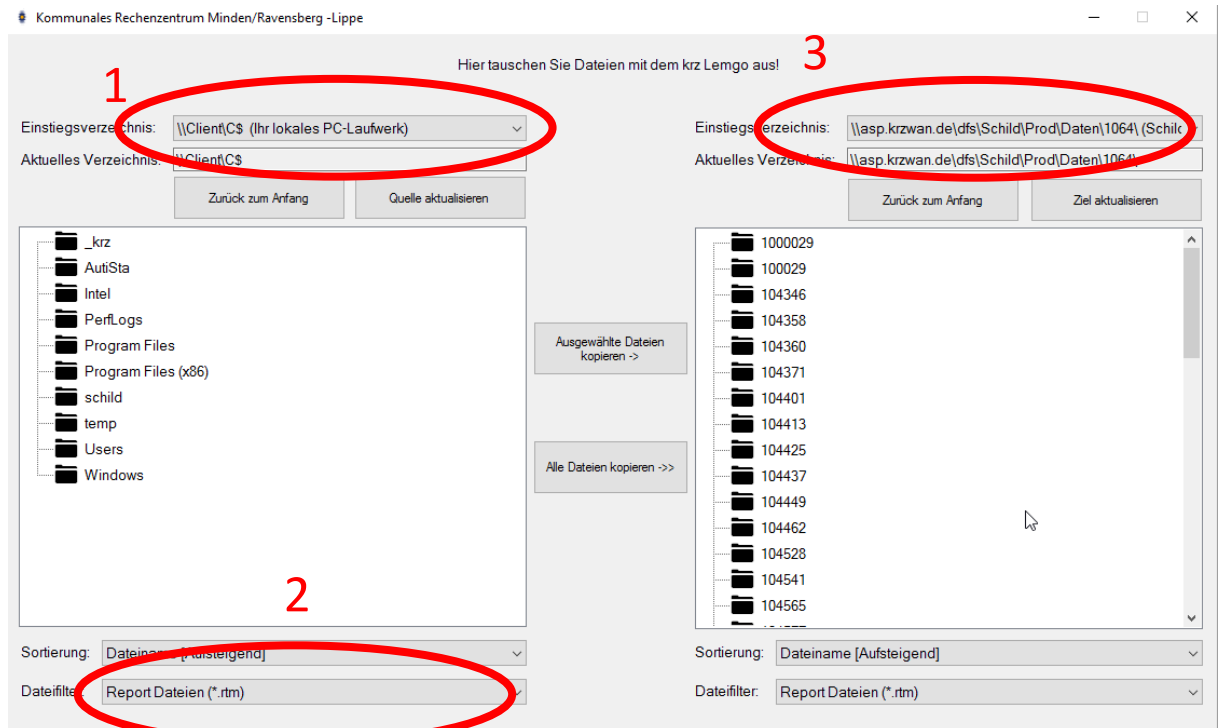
Kommunales Rechenzentrum Minden/Ravensberg -Lippe

Hier tauschen Sie Dateien mit dem krz Lemgo aus!

1

3

Einstiegsverzeichnis: \\Client\C$ (Ihr lokales PC-Laufwerk)

Aktuelles Verzeichnis: \\Client\C$

Zurück zum Anfang

Quelle aktualisieren

_krz
AutiSta
Intel
PerfLogs
Program Files
Program Files (x86)
schild
temp
Users
Windows

Ausgewählte Dateien kopieren ->

Alle Dateien kopieren ->>

Einstiegsverzeichnis: \\asp.krzwan.de\dfs\Schild\Prod\Daten\1064\ (Schild

Aktuelles Verzeichnis: \\asp.krzwan.de\dfs\Schild\Prod\Daten\1064\

Zurück zum Anfang

Ziel aktualisieren

1000029
100029
104346
104358
104360
104371
104401
104413
104425
104437
104449
104462
104528
104541
104565

2

Sortierung: Dateiname [Aufsteigend]

Dateifilter: Report Dateien (*.rtm)

Sortierung: Dateiname [Aufsteigend]

Dateifilter: Report Dateien (*.rtm)